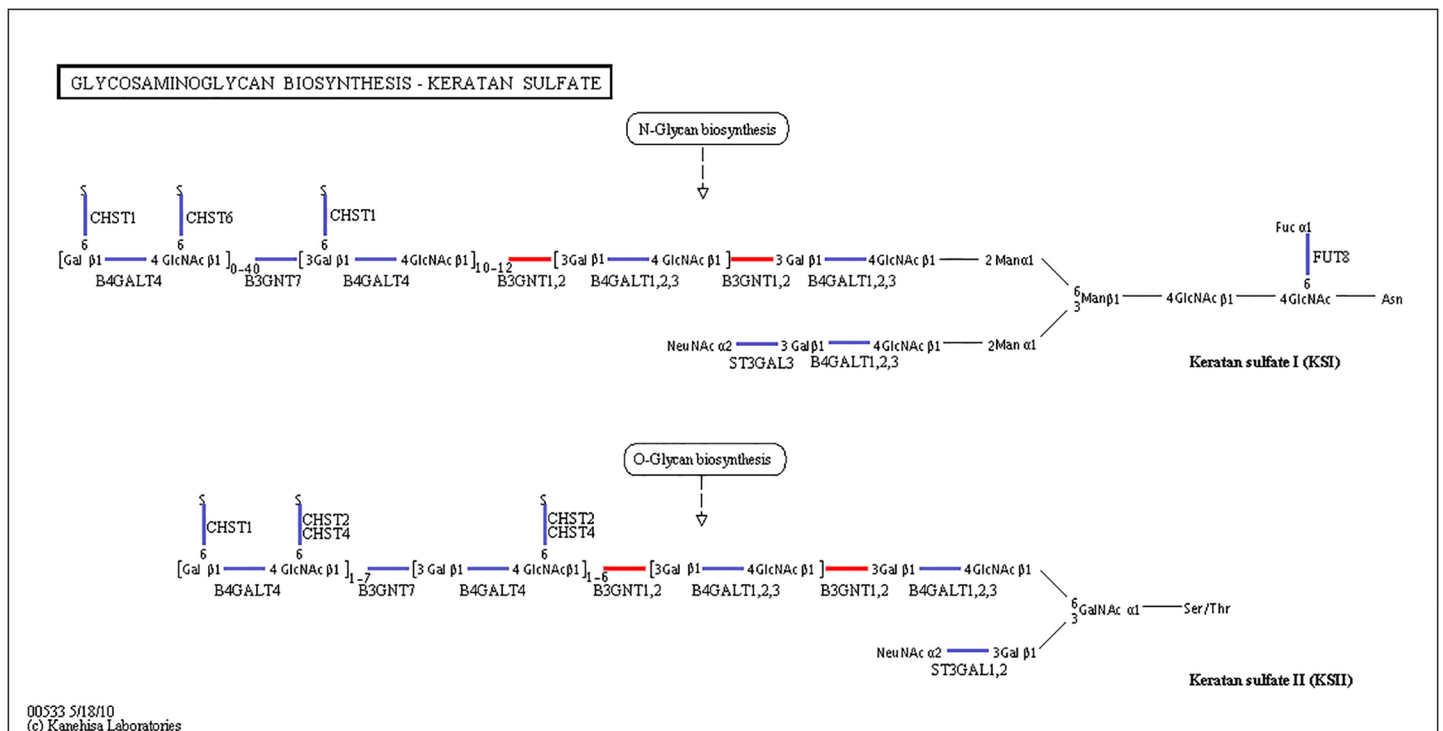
GLYCOSAMINOGLYCAN BIOSYNTHESIS - KERATAN SULFATE

N-Glycan biosynthesis

S CHST1 6
S CHST6 6
S CHST1 6

[Gal β1 — 4 GlcNAc β1]$_{0-40}$ — [3Gal β1 — 4GlcNAc β1]$_{10-12}$ — [3Gal β1 — 4 GlcNAc β1] — 3 Gal β1 — 4GlcNAc β1 — 2 Manα1

B4GALT4 B3GNT7 B4GALT4 B3GNT1,2 B4GALT1,2,3 B3GNT1,2 B4GALT1,2,3

Fuc α1
FUT8
6

6
3 Manβ1 — 4GlcNAc β1 — 4GlcNAc — Asn

NeuNAc α2 — 3 Gal β1 — 4GlcNAc β1 — 2Man α1
ST3GAL3 B4GALT1,2,3

Keratan sulfate I (KSI)

O-Glycan biosynthesis

S CHST1 6
S CHST2 CHST4 6
S CHST2 CHST4 6

[Gal β1 — 4 GlcNAc β1]$_{1-7}$ — [3 Gal β1 — 4 GlcNAcβ1]$_{1-6}$ — [3Gal β1 — 4GlcNAc β1] — 3Gal β1 — 4GlcNAc β1

B4GALT4 B3GNT7 B4GALT4 B3GNT1,2 B4GALT1,2,3 B3GNT1,2 B4GALT1,2,3

6
3 GalNAc α1 — Ser/Thr

NeuNAc α2 — 3Gal β1
ST3GAL1,2

Keratan sulfate II (KSII)

00533 5/18/10
(c) Kanehisa Laboratories